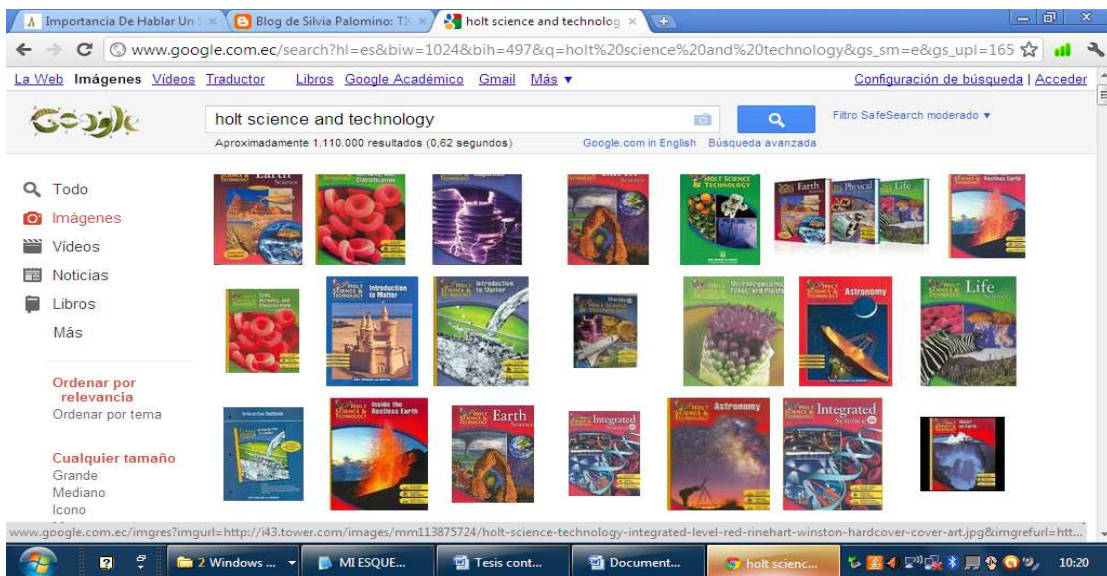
Importancia De Hablar Un ×
Blog de Silvia Palomino: Ti ×
holt science and technolog ×

www.google.com.ec/search?hl=es&biw=1024&bih=497&q=holt%20science%20and%20technology&gs_sm=e&gs_upl=165

La Web Imágenes Vídeos Traductor Libros Google Académico Gmail Más ▾
Configuración de búsqueda | Acceder

Google

holt science and technology

Filtro SafeSearch moderado ▾

Aproximadamente 1.110.000 resultados (0,62 segundos)
Google.com in English Búsqueda avanzada

Todo
Imágenes
Vídeos
Noticias
Libros
Más

Ordenar por relevancia
Ordenar por tema

Cualquier tamaño
Grande
Mediano
Icono

Earth Science
Holt Science & Technology
Earth
Physical
Life
Inside the Restless Earth
Holt Science & Technology Introduction to Matter
Introduction to Matter
Astronomy
Life Science
Holt Science & Technology Inside the Restless Earth
Earth Science
Integrated
Astronomy
Integrated Science

www.google.com.ec/imgres?imgurl=http://i43.tower.com/images/mm113875724/holt-science-technology-integrated-level-red-rinehart-winston-hardcover-cover-art.jpg&imgrefurl=htt...

2 Windows ...
MI ESQUE...
Tesis cont...
Document...
holt scienc...
10:20